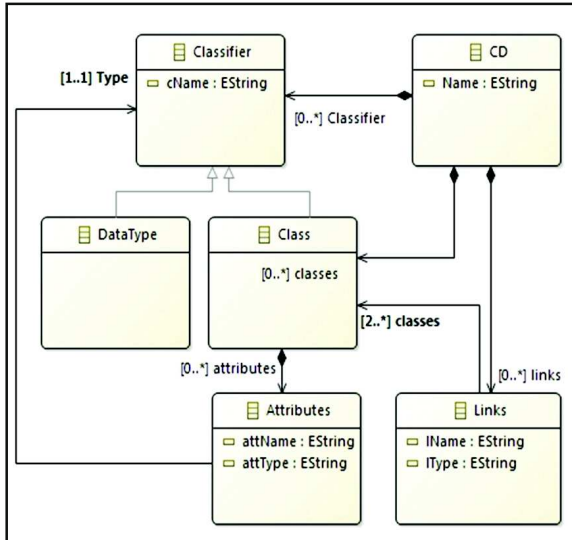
Classifier
cName : EString

CD
Name : EString

[1..1] Type

[0..*] Classifier

DataType

Class

[0..*] classes

[2..*] classes

[0..*] attributes

[0..*] links

Attributes
attName : EString
attType : EString

Links
lName : EString
lType : EString